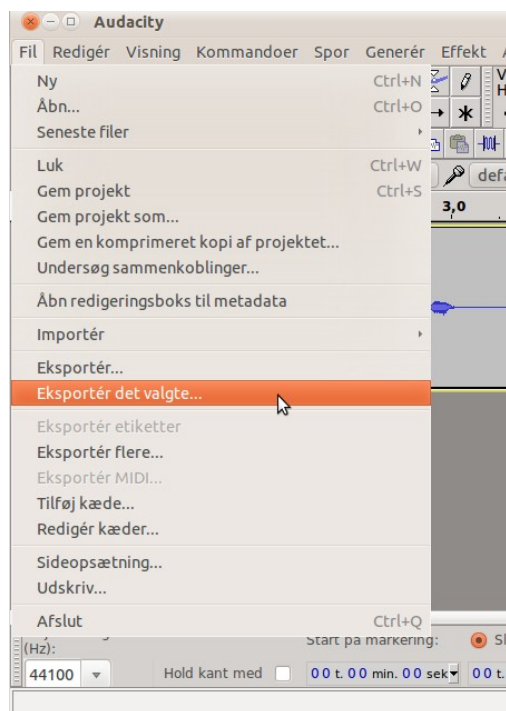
Audacity

Fil Redigér Visning Kommandoer Spor Generér Effekt

Ny Ctrl+N
Åbn... Ctrl+O
Seneste filer

Luk Ctrl+W
Gem projekt Ctrl+S
Gem projekt som...
Gem en komprimeret kopi af projektet...
Undersøg sammenkoblinger...

Åbn redigeringsboks til metadata

Importér

Eksportér...
Eksportér det valgte...

Eksportér etiketter
Eksportér flere...
Eksportér MIDI...
Tilføj kæde...
Redigér kæder...

Sideopsætning...
Udskriv...

Afslut Ctrl+Q

defa
3,0

(Hz):
44100
Start på markering:
Hold kant med
00 t. 00 min. 00 sek
00 t.